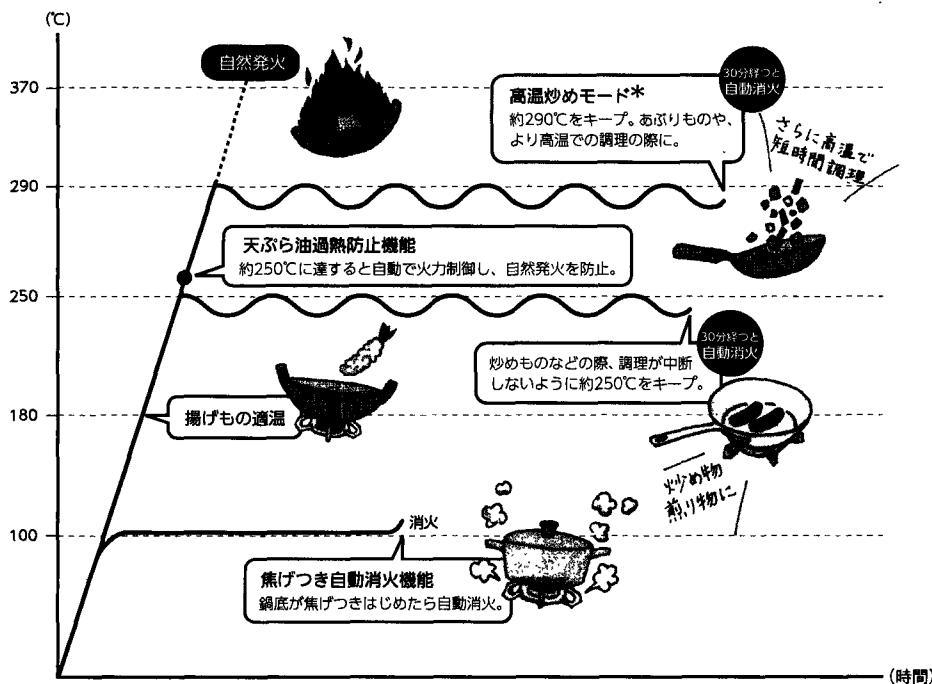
(℃)

370

290

250

180

100

自然発火

30分経つと自動消火

高温炒めモード＊
約290℃をキープ。あぶりものや、より高温での調理の際に。

さらに高温で短時間調理

天ぷら油過熱防止機能
約250℃に達すると自動で火力制御し、自然発火を防止。

30分経つと自動消火

炒めものなどの際、調理が中断しないように約250℃をキープ。

揚げもの適温

炒め物
煎り物に

消火

焦げつき自動消火機能
鍋底が焦げつきはじめたら自動消火。

(時間)